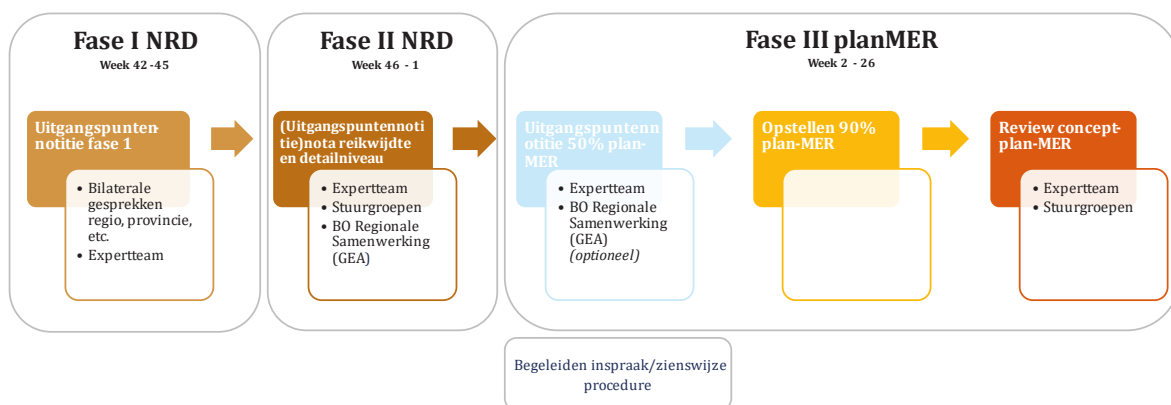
Fase I NRD
Week 42 -45

Uitgangspunten-notitie fase 1

- Bilaterale gesprekken regio, provincie, etc.
- Expertteam

Fase II NRD
Week 46 - 1

(Uitgangspuntennotitie)nota reikwijdte en detailniveau

- Expertteam
- Stuurgroepen
- BO Regionale Samenwerking (GEA)

Fase III planMER
Week 2 - 26

Uitgangspuntennotitie 50% plan-MER

- Expertteam
- BO Regionale Samenwerking (GEA) *(optioneel)*

Opstellen 90% plan-MER

Review concept-plan-MER

- Expertteam
- Stuurgroepen

Begeleiden inspraak/zienswijze procedure